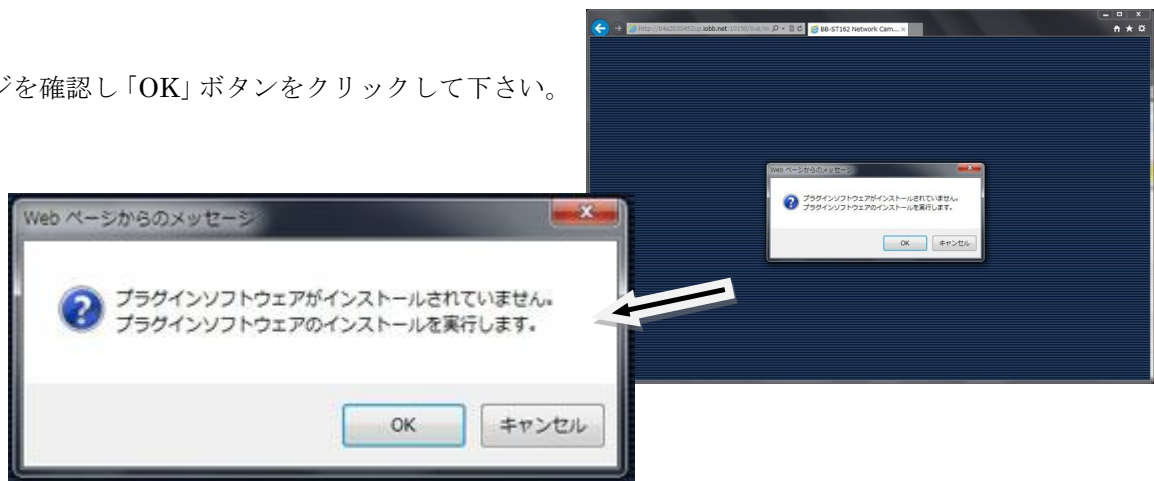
ジを確認し「OK」ボタンをクリックして下さい。

http://b4e2030452up.iobb.net:10150/live/m
BB-ST162 Network Cam...

Web ページからのメッセージ
プラグインソフトウェアがインストールされていません。
プラグインソフトウェアのインストールを実行します。
OK
キャンセル

Web ページからのメッセージ
プラグインソフトウェアがインストールされていません。
プラグインソフトウェアのインストールを実行します。
OK
キャンセル